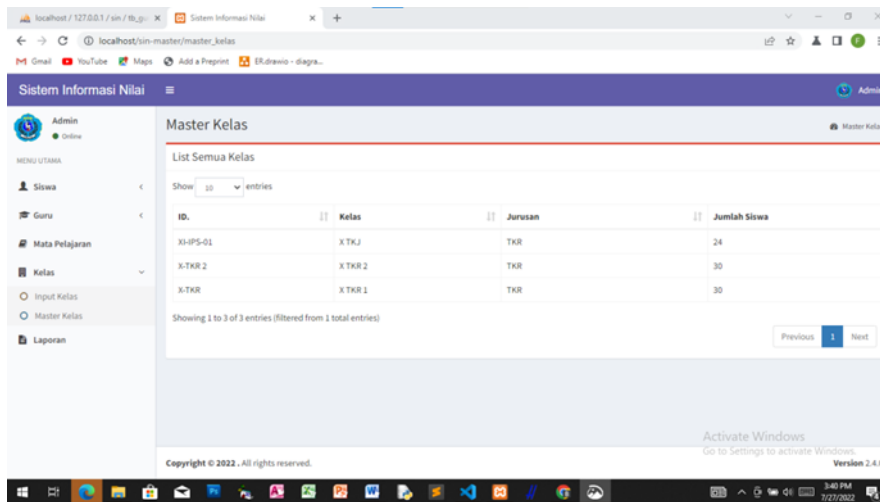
localhost / 127.0.0.1 / sin / tb_gu ×
Sistem Informasi Nilai ×
+
localhost/sin-master/master_kelas
Gmail YouTube Maps Add a Preprint ER.drawio - diagra...

Sistem Informasi Nilai
Admi

Admin
Online

MENU UTAMA
Siswa
Guru
Mata Pelajaran
Kelas
Input Kelas
Master Kelas
Laporan

Master Kelas
Master Kela

List Semua Kelas

Show 10 entries

| ID. | Kelas | Jurusan | Jumlah Siswa |
|---|---|---|---|
| XI-IPS-01 | X TKJ | TKR | 24 |
| X-TKR 2 | X TKR 2 | TKR | 30 |
| X-TKR | X TKR 1 | TKR | 30 |

Showing 1 to 3 of 3 entries (filtered from 1 total entries)

Previous 1 Next

Activate Windows
Go to Settings to activate Windows.

Copyright © 2022 . All rights reserved.
Version 2.4.

3:40 PM
7/27/2022